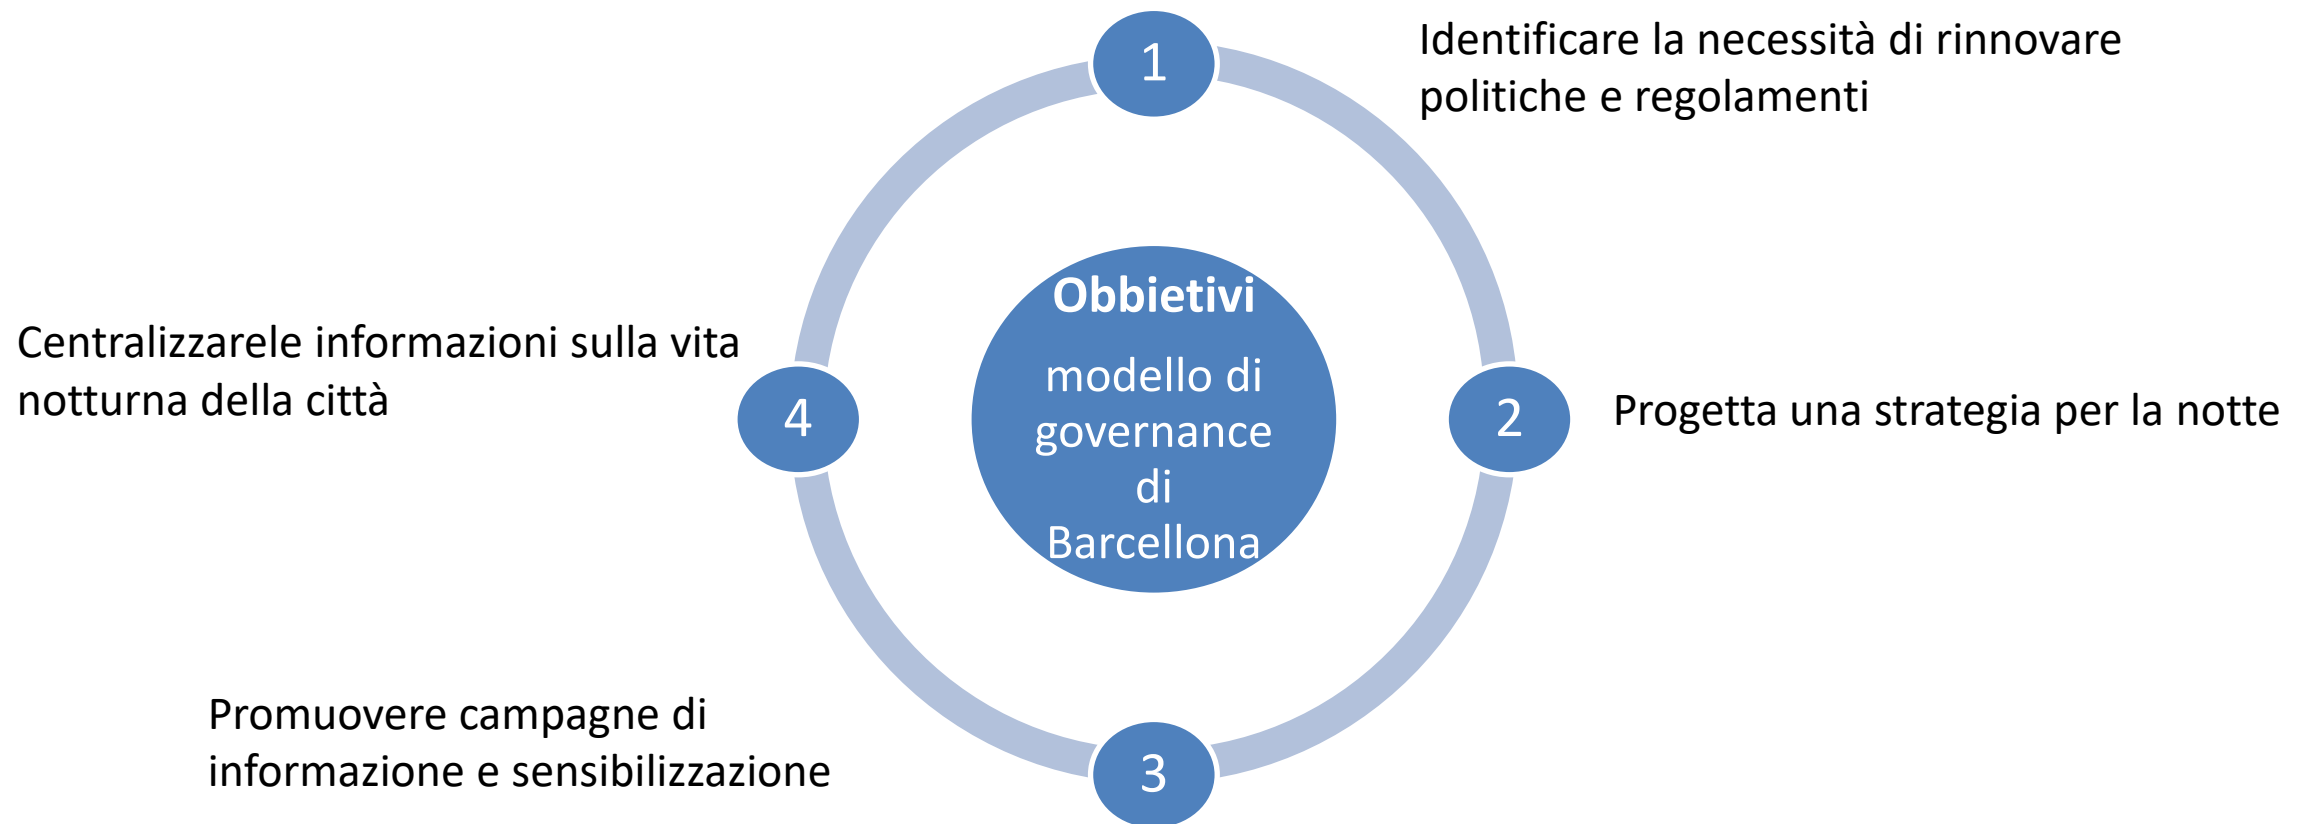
1

Identificare la necessità di rinnovare politiche e regolamenti

Obbietivi

modello di governance di Barcellona

Centralizzarele informazioni sulla vita notturna della città

4

2

Progetta una strategia per la notte

Promuovere campagne di informazione e sensibilizzazione

3